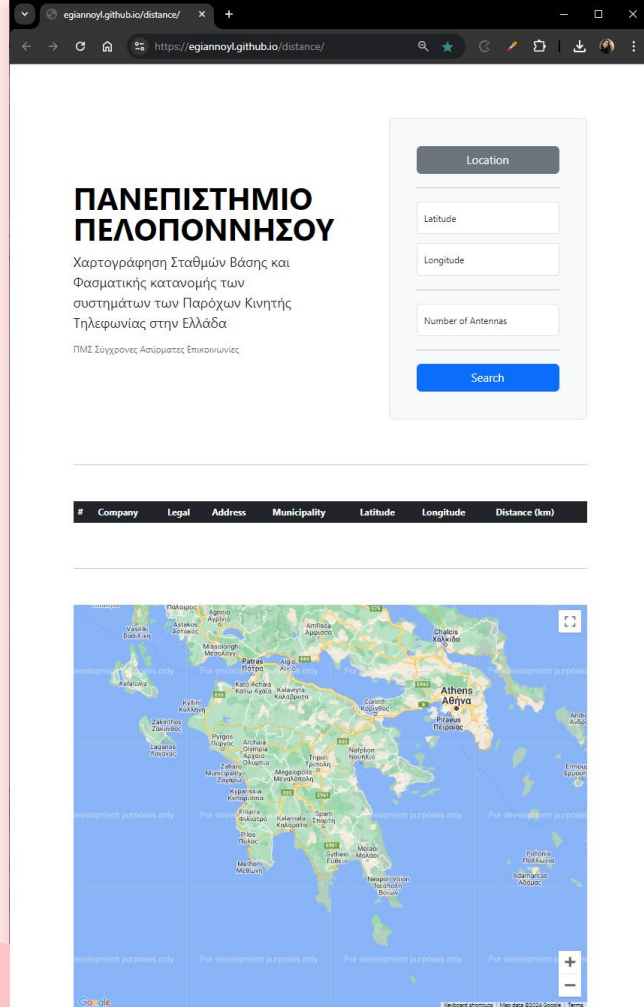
egiannoyl.github.io/distance/

https://egiannoyl.github.io/distance/

ΠΑΝΕΠΙΣΤΗΜΙΟ ΠΕΛΟΠΟΝΝΗΣΟΥ

Χαρτογράφηση Σταθμών Βάσης και Φασματικής κατανομής των συστημάτων των Παρόχων Κινητής Τηλεφωνίας στην Ελλάδα

ΠΜΣ Σύγχρονες Ασύρματες Επικοινωνίες

Location

Latitude

Longitude

Number of Antennas

Search

| # | Company | Legal | Address | Municipality | Latitude | Longitude | Distance (km) |
|---|---|---|---|---|---|---|---|

Agrinio Αγρίνιο
Astakos Αστακός
Vasiliki Βασιλική
Missolonghi Μεσολόγγι
Amfissa Άμφισσα
Chalcis Χαλκίδα
Patras Πάτρα
Aigio Αίγιο
Kefalonia
Kato Achaia Κάτω Αχαΐα
Kalavryta Καλάβρυτα
Athens Αθήνα
Corinth Κόρινθος
Piraeus Πειραιάς
Kyllini Κυλλήνη
Zakinthos Ζάκυνθος
Pyrgos Πύργος
Archaia Olympia Αρχαία Ολυμπία
Laganas Λαγανάς
Zacharo Municipality Ζαχάρω
Tripoli Τρίπολη
Nafplion Ναύπλιο
Megalopolis Μεγαλόπολη
Kyparissia Κυπαρισσία
Filiatra Φιλιατρά
Kalamata Καλαμάτα
Sparti Σπάρτη
Pilos Πύλος
Methoni Μεθώνη
Gytheio Γύθειο
Molaoi Μολάοι
Neapoli Voion Νεάπολη Βοιών
Poliaigos Πολύαιγος
Adamantas Αδάμας
Ermoupoli Ερμούπολη

For development purposes only

Google
Keyboard shortcuts | Map data ©2024 Google | Terms